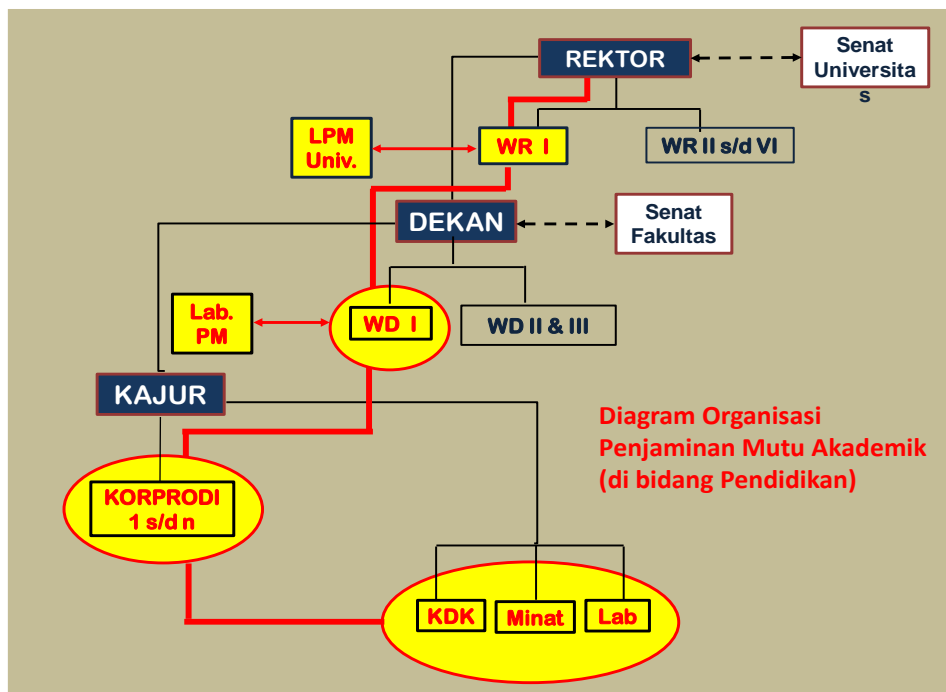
REKTOR

Senat Universitas

LPM Univ.

WR I

WR II s/d VI

DEKAN

Senat Fakultas

Lab. PM

WD I

WD II & III

KAJUR

Diagram Organisasi Penjaminan Mutu Akademik (di bidang Pendidikan)

KORPRODI 1 s/d n

KDK

Minat

Lab